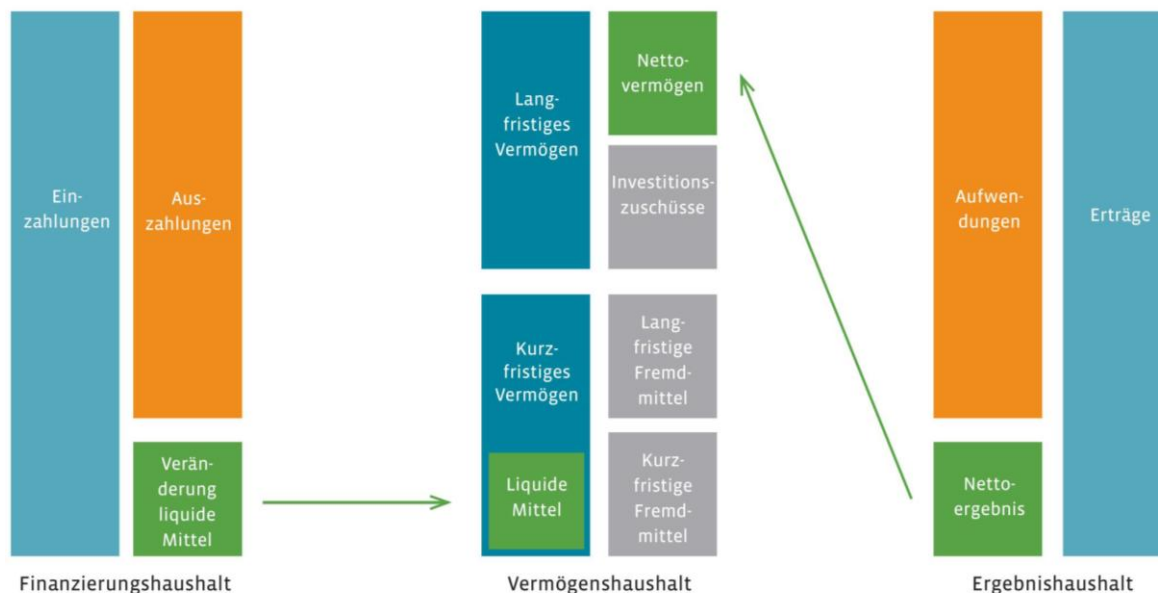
Einzahlungen

Auszahlungen

Veränderung liquide Mittel

Finanzierungshaushalt

Langfristiges Vermögen

Nettovermögen

Investitionszuschüsse

Kurzfristiges Vermögen

Liquide Mittel

Langfristige Fremdmittel

Kurzfristige Fremdmittel

Vermögenshaushalt

Aufwendungen

Erträge

Nettoergebnis

Ergebnishaushalt